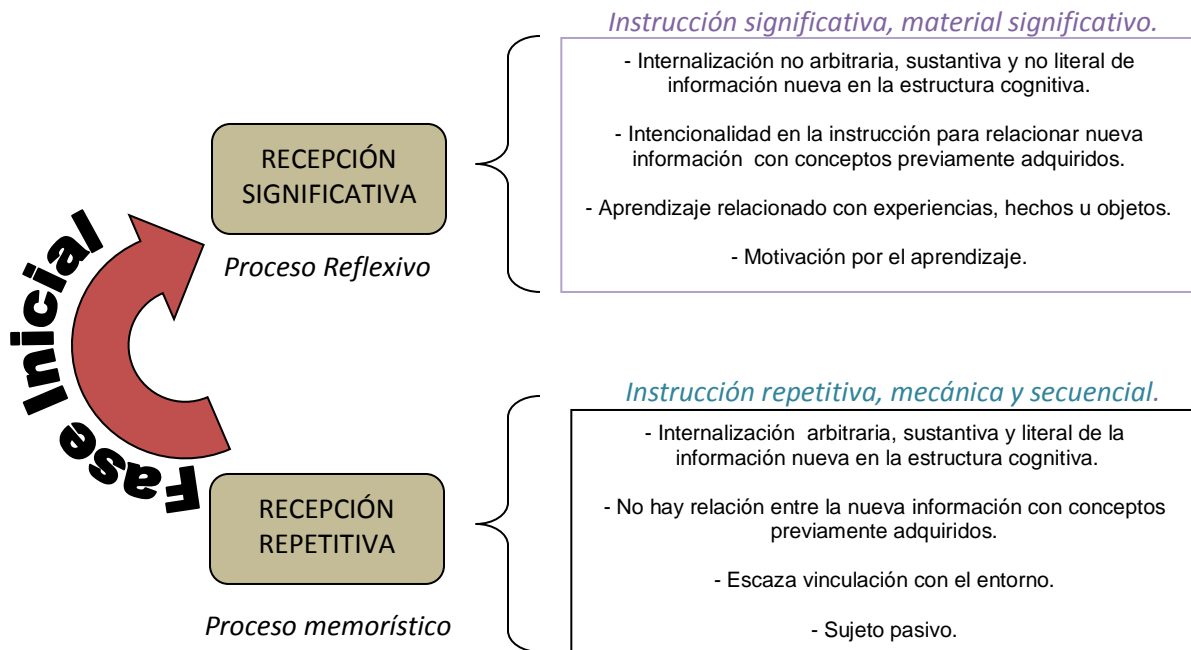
Fase Inicial

RECEPCIÓN SIGNIFICATIVA

Proceso Reflexivo

Instrucción significativa, material significativo.

- Internalización no arbitraria, sustantiva y no literal de información nueva en la estructura cognitiva.

- Intencionalidad en la instrucción para relacionar nueva información con conceptos previamente adquiridos.

- Aprendizaje relacionado con experiencias, hechos u objetos.

- Motivación por el aprendizaje.

RECEPCIÓN REPETITIVA

Proceso memorístico

Instrucción repetitiva, mecánica y secuencial.

- Internalización arbitraria, sustantiva y literal de la información nueva en la estructura cognitiva.

- No hay relación entre la nueva información con conceptos previamente adquiridos.

- Escaza vinculación con el entorno.

- Sujeto pasivo.